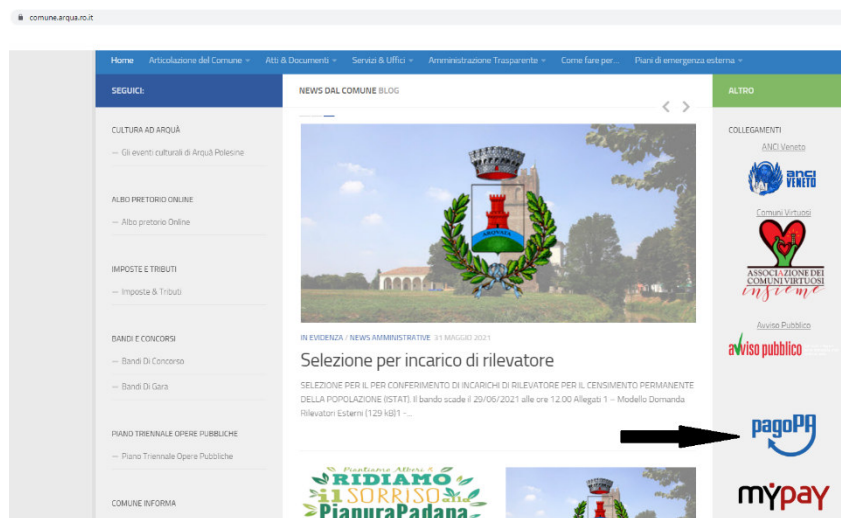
comune.arqua.ro.it

Home Articolazione del Comune Atti & Documenti Servizi & Uffici Amministrazione Trasparente Come fare per... Piani di emergenza esterna

SEGUICI:

CULTURA AD ARQUÀ
— Gli eventi culturali di Arquà Polesine

ALBO PRETORIO ONLINE
— Albo pretorio Online

IMPOSTE E TRIBUTI
— Imposte & Tributi

BANDI E CONCORSI
— Bandi Di Concorso
— Bandi Di Gara

PIANO TRIENNALE OPERE PUBBLICHE
— Piano Triennale Opere Pubbliche

COMUNE INFORMA

NEWS DAL COMUNE BLOG

ARQUATA

IN EVIDENZA / NEWS AMMINISTRATIVE 31 MAGGIO 2021

Selezione per incarico di rilevatore

SELEZIONE PER IL PER CONFERIMENTO DI INCARICHI DI RILEVATORE PER IL CENSIMENTO PERMANENTE DELLA POPOLAZIONE (ISTAT). Il bando scade il 29/06/2021 alle ore 12.00 Allegati 1 – Modello Domanda Rilevatori Esterni (129 kB)1 -...

Piantiamo Alberi
RIDIAMO il SORRISO alla PianuraPadana

ALTRO

COLLEGAMENTI

ANCI Veneto
anci VENETO

Comuni Virtuosi
ASSOCIAZIONE DEI COMUNI VIRTUOSI insieme

Avviso Pubblico
avviso pubblico

pagoPA

MYPAY